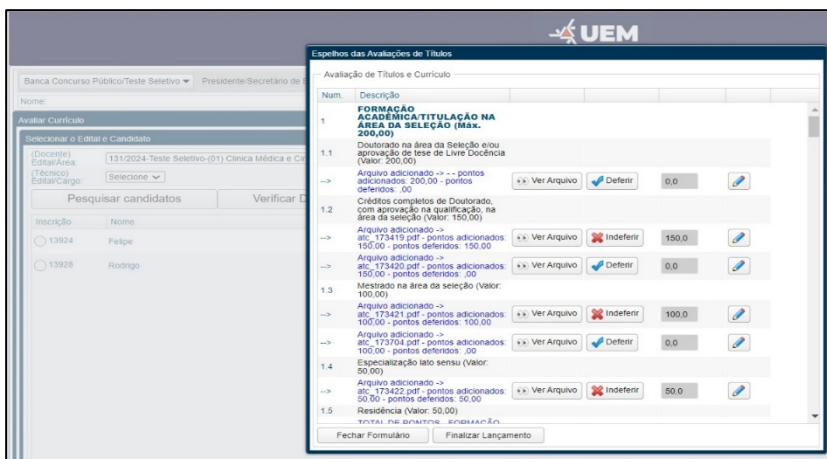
UEM

Banca Concurso Público/Teste Seletivo ▾ Presidente/Secretário de B

Nome:

Avaliar Currículo

Selecionar o Edital e Candidato

(Docente) Edital/Área: 131/2024-Teste Seletivo-(01) Clínica Médica e Cir

(Técnico) Edital/Cargo: Selecione ▾

Pesquisar candidatos

Verificar D

Inscrição Nome

13924 Felipe

13928 Rodrigo

Espelhos das Avaliações de Títulos

Avaliação de Títulos e Currículo

| Num. | Descrição | | | | |
|---|---|---|---|---|---|
| 1 | FORMAÇÃO ACADÊMICA/TITULAÇÃO NA ÁREA DA SELEÇÃO (Máx. 200,00) | | | | |
| 1.1 | Doutorado na área da Seleção e/ou aprovação de tese de Livre Docência (Valor: 200,00) | | | | |
| --> | Arquivo adicionado -> - - pontos adicionados: 200,00 - pontos deferidos: ,00 | Ver Arquivo | Deferir | 0,0 | |
| 1.2 | Créditos completos de Doutorado, com aprovação na qualificação, na área da seleção (Valor: 150,00) | | | | |
| --> | Arquivo adicionado -> atc_173419.pdf - pontos adicionados: 150,00 - pontos deferidos: 150,00 | Ver Arquivo | Indeferir | 150,0 | |
| --> | Arquivo adicionado -> atc_173420.pdf - pontos adicionados: 150,00 - pontos deferidos: ,00 | Ver Arquivo | Deferir | 0,0 | |
| 1.3 | Mestrado na área da seleção (Valor: 100,00) | | | | |
| --> | Arquivo adicionado -> atc_173421.pdf - pontos adicionados: 100,00 - pontos deferidos: 100,00 | Ver Arquivo | Indeferir | 100,0 | |
| --> | Arquivo adicionado -> atc_173704.pdf - pontos adicionados: 100,00 - pontos deferidos: ,00 | Ver Arquivo | Deferir | 0,0 | |
| 1.4 | Especialização lato sensu (Valor: 50,00) | | | | |
| --> | Arquivo adicionado -> atc_173422.pdf - pontos adicionados: 50,00 - pontos deferidos: 50,00 | Ver Arquivo | Indeferir | 50,0 | |
| 1.5 | Residência (Valor: 50,00) | | | | |
| | TOTAL DE PONTOS - FORMAÇÃO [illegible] | | | | |

Fechar Formulário Finalizar Lançamento